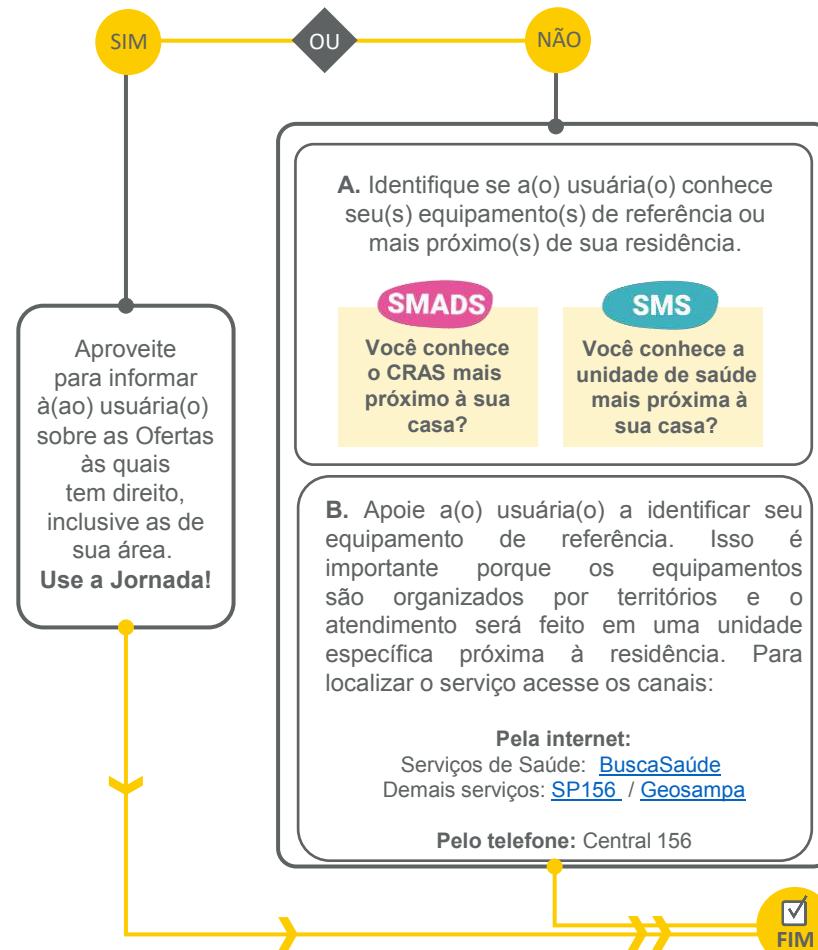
SIM

OU

NÃO

Aproveite para informar à(ao) usuária(o) sobre as Ofertas às quais tem direito, inclusive as de sua área.
**Use a Jornada!**

**A.** Identifique se a(o) usuária(o) conhece seu(s) equipamento(s) de referência ou mais próximo(s) de sua residência.

SMADS

**Você conhece o CRAS mais próximo à sua casa?**

SMS

**Você conhece a unidade de saúde mais próxima à sua casa?**

**B.** Apoie a(o) usuária(o) a identificar seu equipamento de referência. Isso é importante porque os equipamentos são organizados por territórios e o atendimento será feito em uma unidade específica próxima à residência. Para localizar o serviço acesse os canais:

**Pela internet:**
Serviços de Saúde: BuscaSaúde
Demais serviços: SP156 / Geosampa

**Pelo telefone:** Central 156

FIM